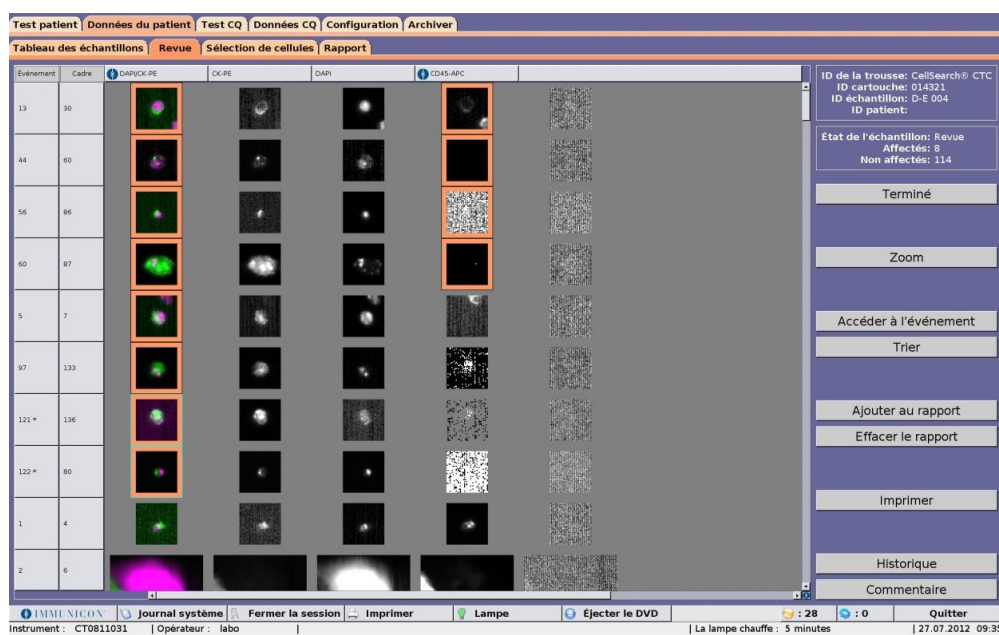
Test patient | Données du patient | Test CQ | Données CQ | Configuration | Archiver

Tableau des échantillons | Revue | Sélection de cellules | Rapport

| Événement | Cadre | DAPI/CK-PE | CK-PE | DAPI | CD45-APC |
|---|---|---|---|---|---|
| 13 | 30 | | | | |
| 44 | 60 | | | | |
| 56 | 86 | | | | |
| 60 | 87 | | | | |
| 5 | 7 | | | | |
| 97 | 133 | | | | |
| 121 * | 136 | | | | |
| 122 * | 80 | | | | |
| 1 | 4 | | | | |
| 2 | 6 | | | | |

ID de la trousse: CellSearch® CTC
ID cartouche: 014321
ID échantillon: D-E 004
ID patient:

État de l'échantillon: Revue
Affectés: 8
Non affectés: 114

Terminé

Zoom

Accéder à l'événement

Trier

Ajouter au rapport

Effacer le rapport

Imprimer

Historique

Commentaire

IMMUNICON | Journal système | Fermer la session | Imprimer | Lampe | Éjecter le DVD | : 28 | : 0 | Quitter

Instrument : CT0811031 | Opérateur : labo | | La lampe chauffe : 5 minutes | 27.07.2012 09:3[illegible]